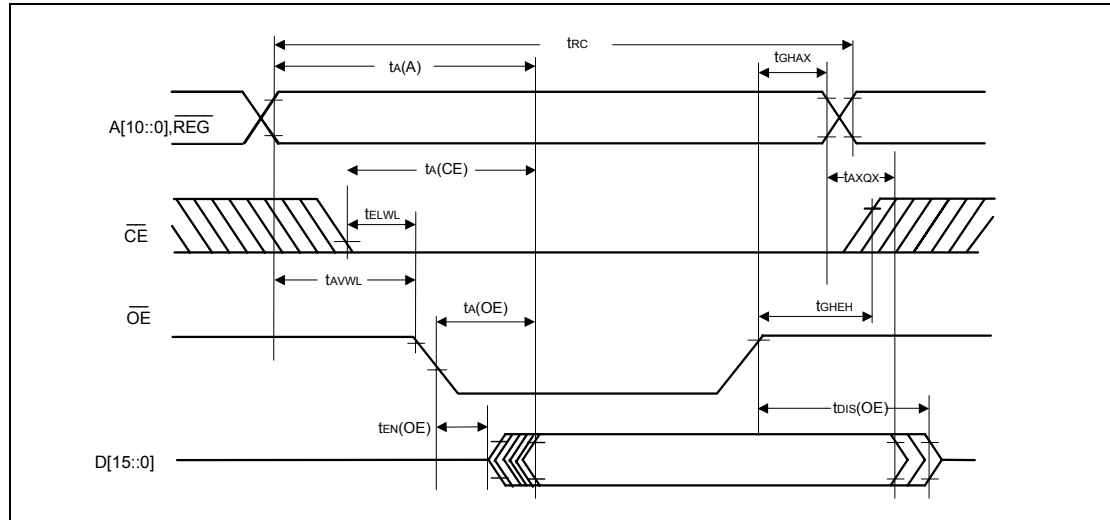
$t_{RC}$

$t_{A}(A)$

$t_{GHAX}$

A[10::0],$\overline{REG}$

$t_{A}(CE)$

$t_{AXQX}$

$t_{ELWL}$

$\overline{CE}$

$t_{AVWL}$

$\overline{OE}$

$t_{A}(OE)$

$t_{GHEH}$

$t_{EN}(OE)$

$t_{DIS}(OE)$

D[15::0]